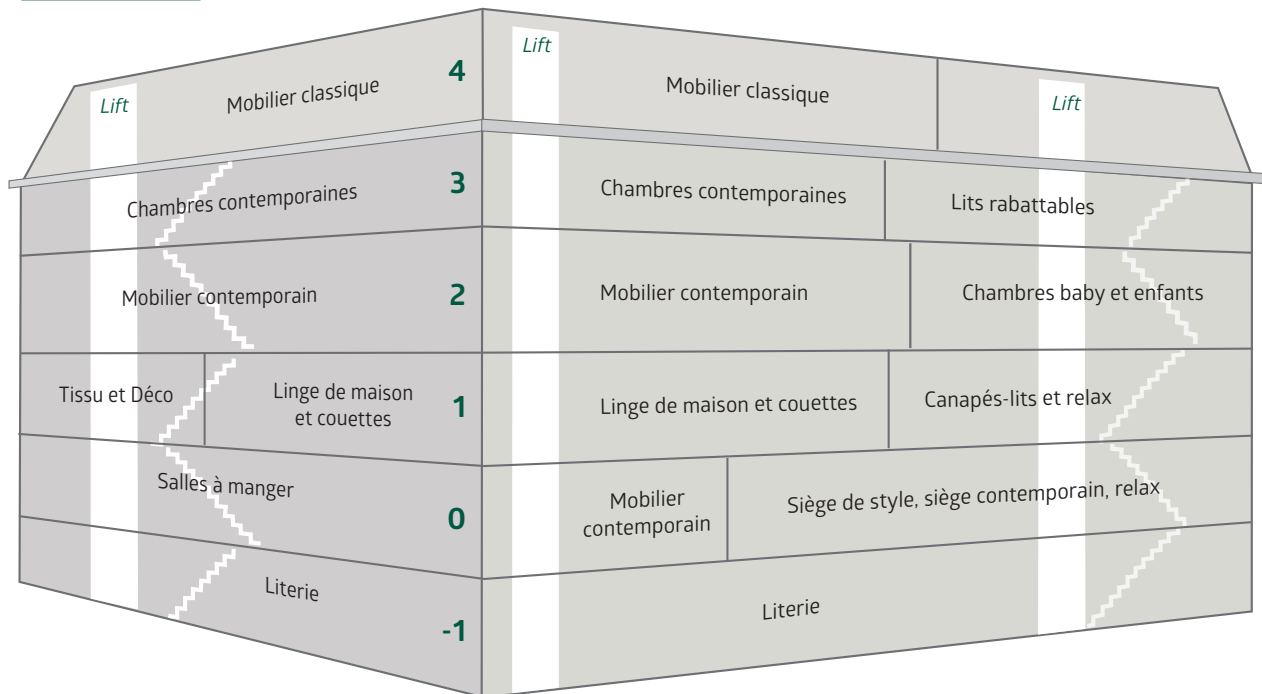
Lift

Mobilier classique

4

Lift

Mobilier classique

Lift

Chambres contemporaines

3

Chambres contemporaines

Lits rabattables

Mobilier contemporain

2

Mobilier contemporain

Chambres baby et enfants

Tissu et Déco

Linge de maison et couettes

1

Linge de maison et couettes

Canapés-lits et relax

Salles à manger

0

Mobilier contemporain

Siège de style, siège contemporain, relax

Literie

-1

Literie